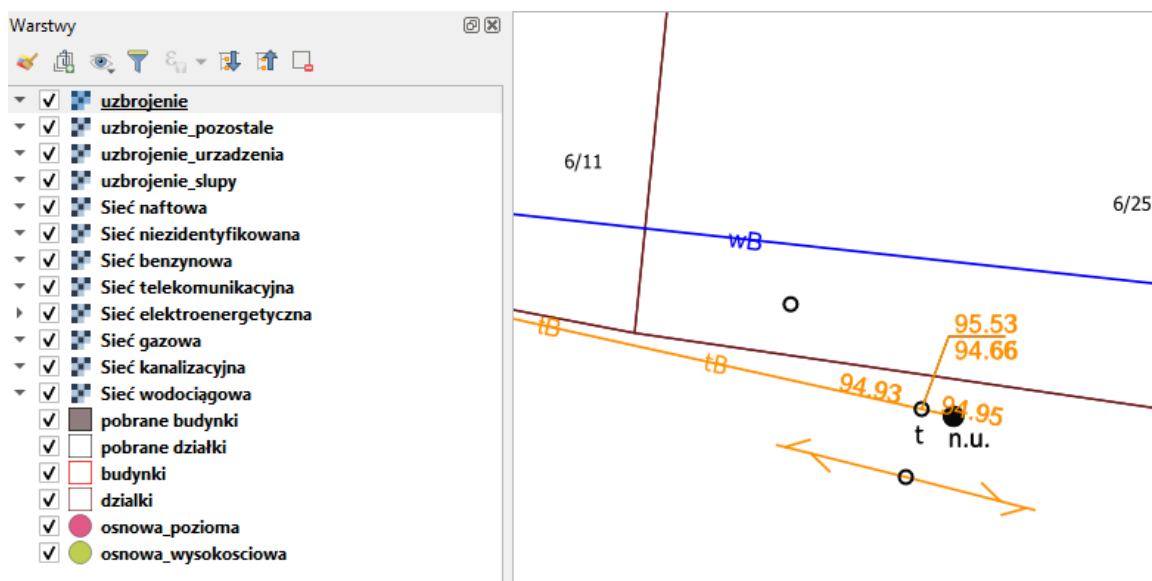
Warstwy

uzbrojenie
uzbrojenie_pozostale
uzbrojenie_urzadzenia
uzbrojenie_slupy
Sieć naftowa
Sieć niezidentyfikowana
Sieć benzynowa
Sieć telekomunikacyjna
Sieć elektroenergetyczna
Sieć gazowa
Sieć kanalizacyjna
Sieć wodociągowa
pobrane budynki
pobrane działki
budynki
dzialki
osnowa_pozioma
osnowa_wysokosciowa

6/11
6/25
wB
tB
tB
95.53
94.66
94.93
94.95
t
n.u.